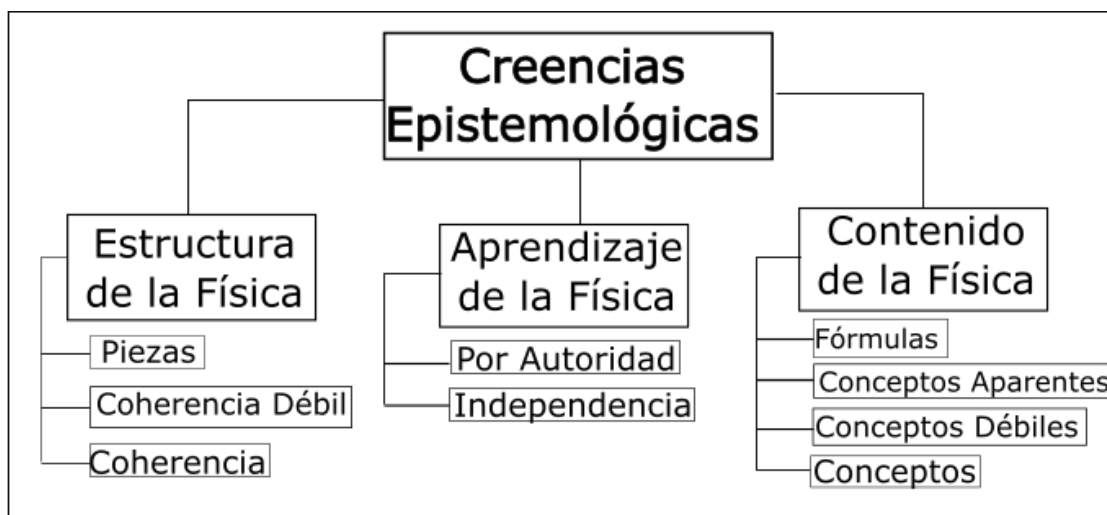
Creencias Epistemológicas

Estructura de la Física

Piezas

Coherencia Débil

Coherencia

Aprendizaje de la Física

Por Autoridad

Independencia

Contenido de la Física

Fórmulas

Conceptos Aparentes

Conceptos Débiles

Conceptos